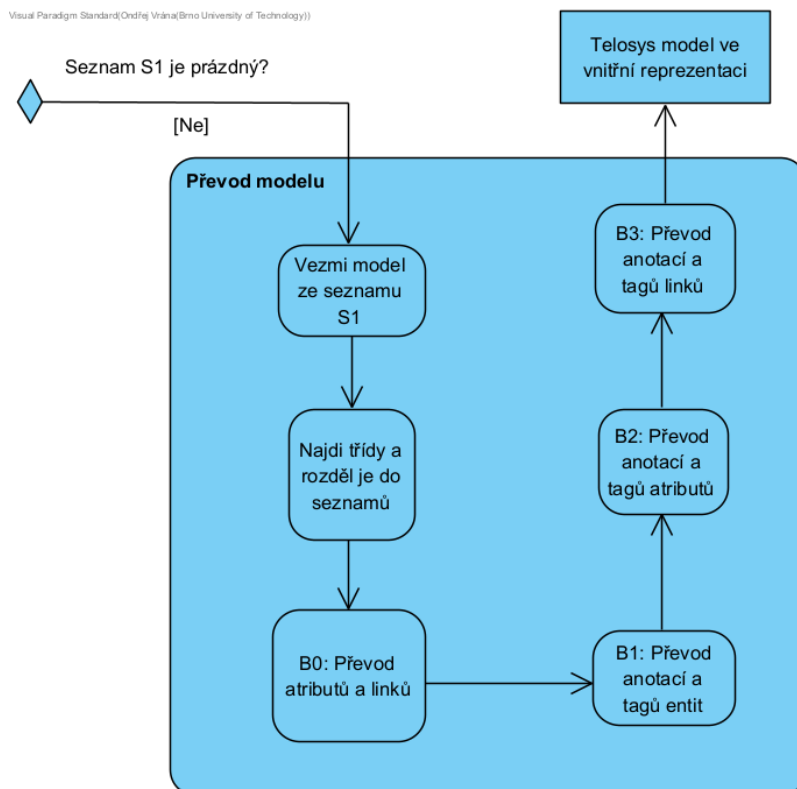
Visual Paradigm Standard(Ondřej Vrána(Brno University of Technology))

Seznam S1 je prázdný?

[Ne]

Telosys model ve vnitřní reprezentaci

Převod modelu

Vezmi model ze seznamu S1

Najdi třídy a rozděl je do seznamů

B0: Převod atributů a linků

B1: Převod anotací a tagů entit

B2: Převod anotací a tagů atributů

B3: Převod anotací a tagů linků